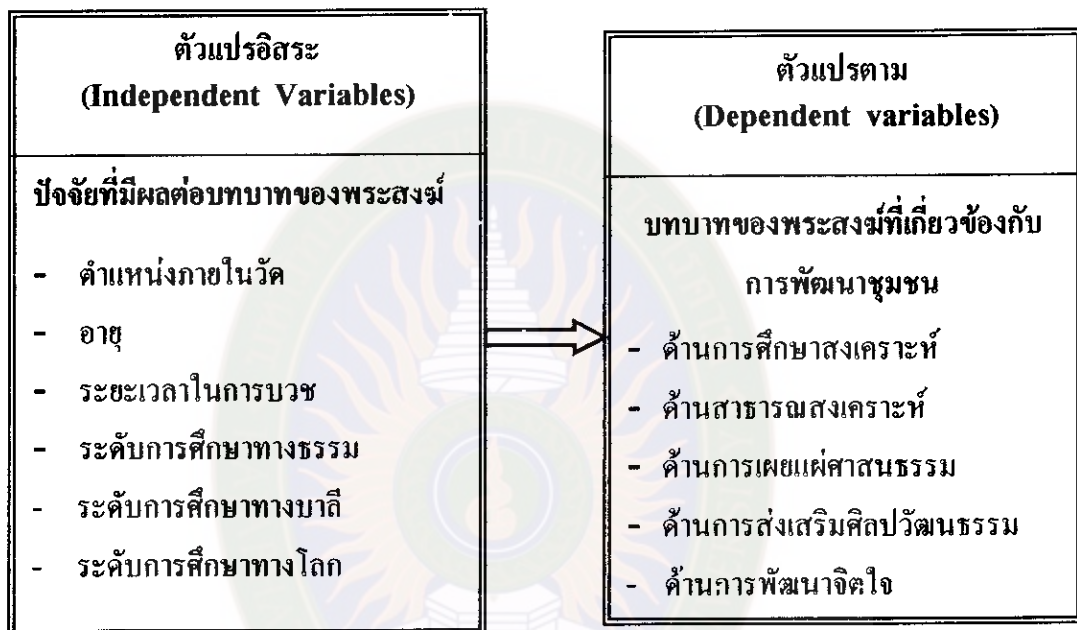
ตัวแปรอิสระ
(Independent Variables)

ปัจจัยที่มีผลต่อบทบาทของพระสงฆ์

- ตำแหน่งภายในวัด
- อายุ
- ระยะเวลาในการบวช
- ระดับการศึกษาทางธรรม
- ระดับการศึกษาทางบาลี
- ระดับการศึกษาทางโลก

ตัวแปรตาม
(Dependent variables)

บทบาทของพระสงฆ์ที่เกี่ยวข้องกับการพัฒนาชุมชน

- ด้านการศึกษาสงเคราะห์
- ด้านสาธารณสงเคราะห์
- ด้านการเผยแผ่ศาสนธรรม
- ด้านการส่งเสริมศิลปวัฒนธรรม
- ด้านการพัฒนาจิตใจ